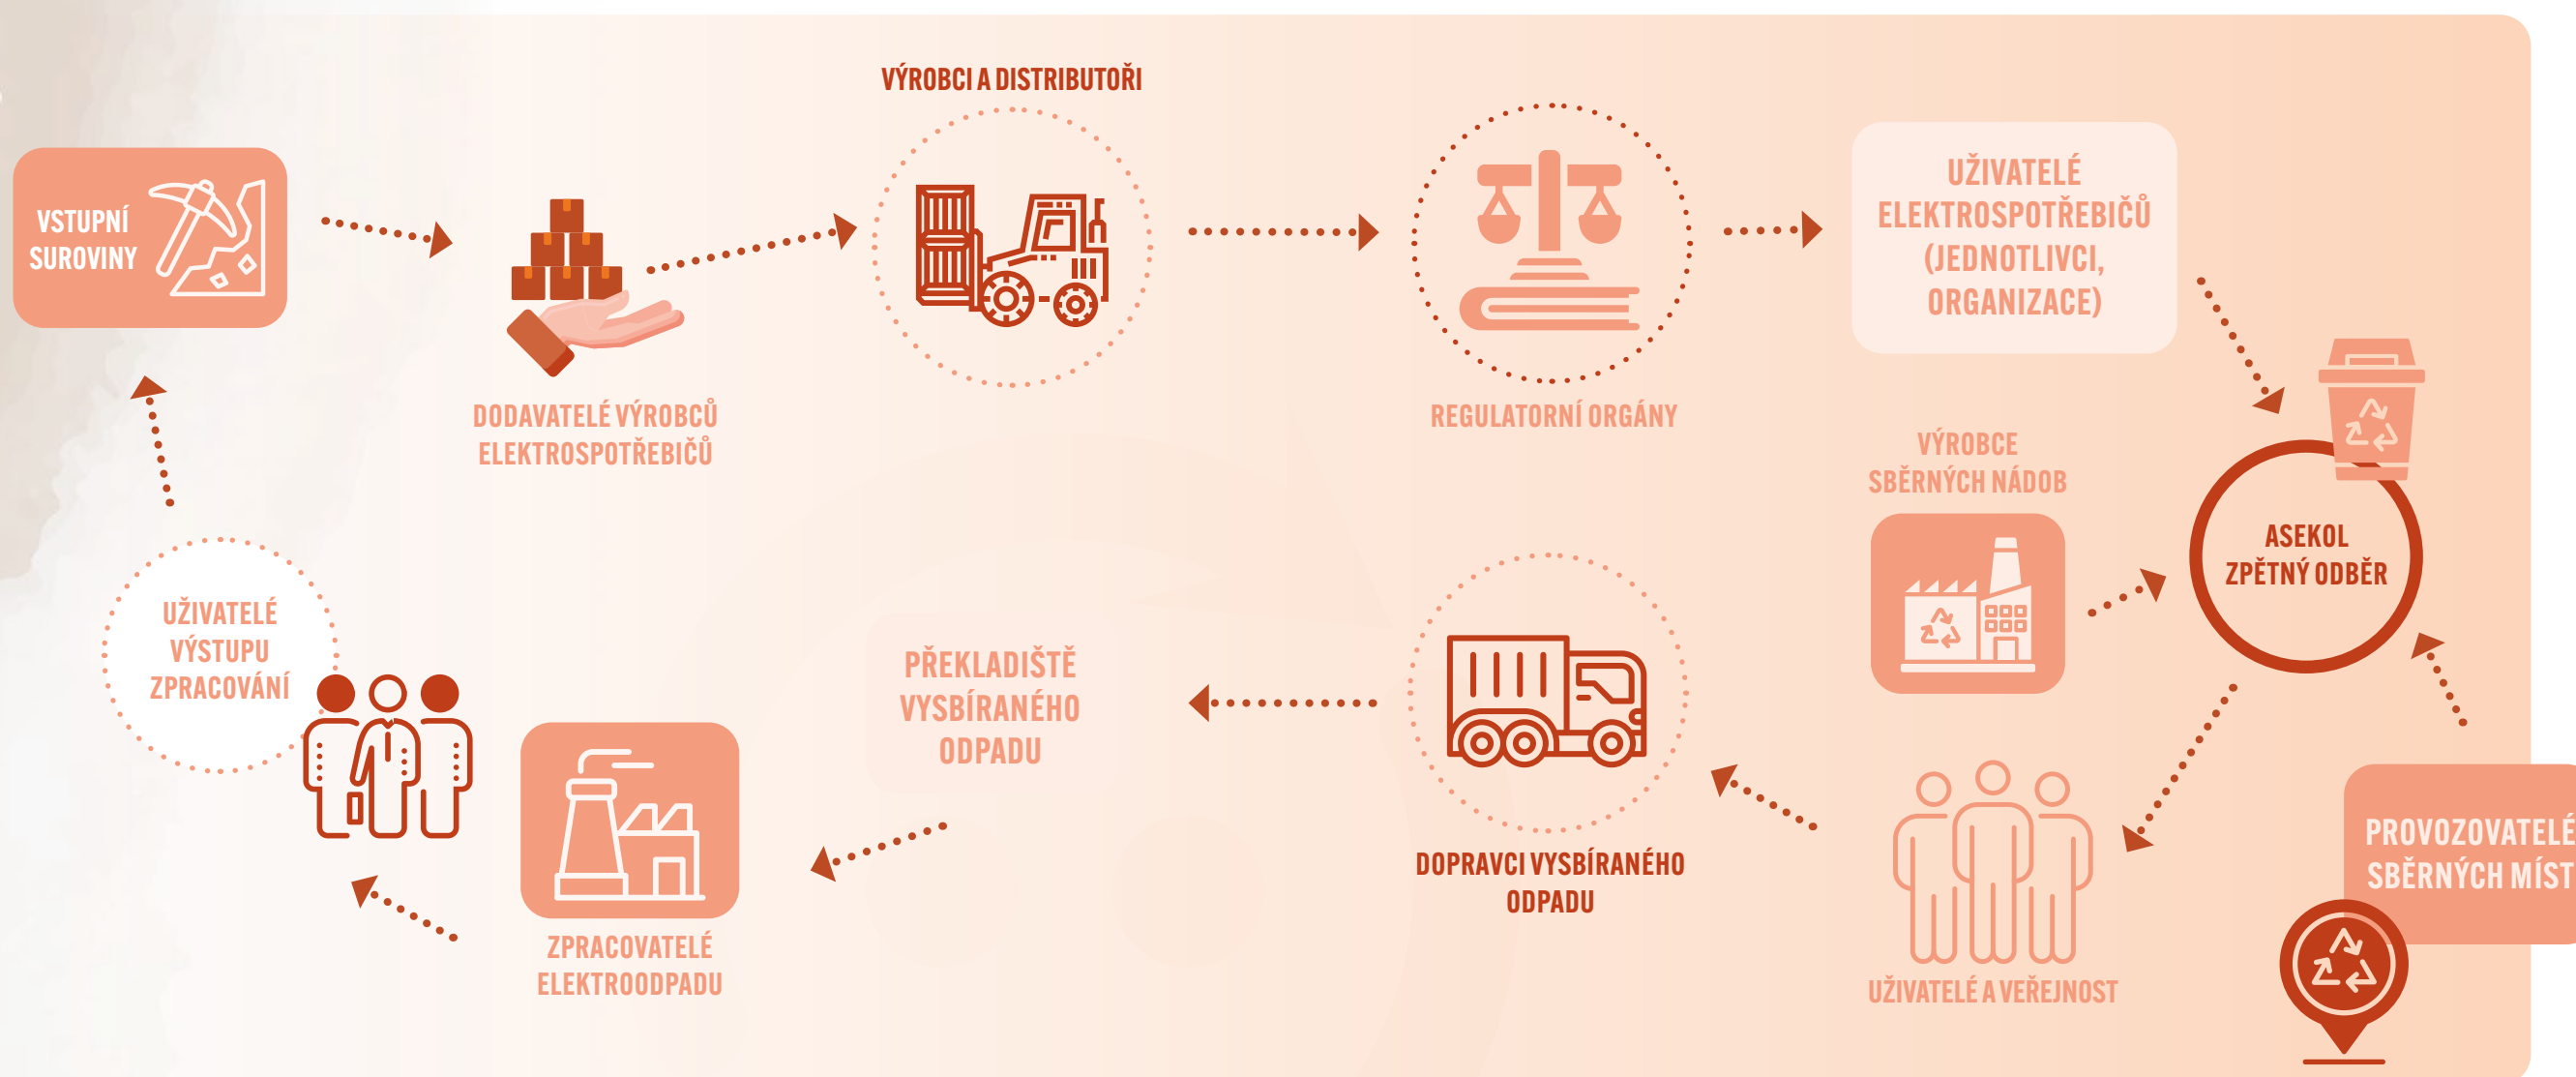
VSTUPNÍ SUROVINY

VÝROBCI A DISTRIBUTOŘI

DODAVATELÉ VÝROBCŮ ELEKTROSPOTŘEBIČŮ

REGULATORNÍ ORGÁNY

UŽIVATELÉ ELEKTROSPOTŘEBIČŮ (JEDNOTLIVCI, ORGANIZACE)

VÝROBCE SBĚRNÝCH NÁDOB

ASEKOL ZPĚTNÝ ODBĚR

PROVOZOVATELÉ SBĚRNÝCH MÍST

UŽIVATELÉ A VEŘEJNOST

DOPRAVCI VYSBÍRANÉHO ODPADU

PŘEKLADIŠTĚ VYSBÍRANÉHO ODPADU

ZPRACOVATELÉ ELEKTROODPADU

UŽIVATELÉ VÝSTUPU ZPRACOVÁNÍ